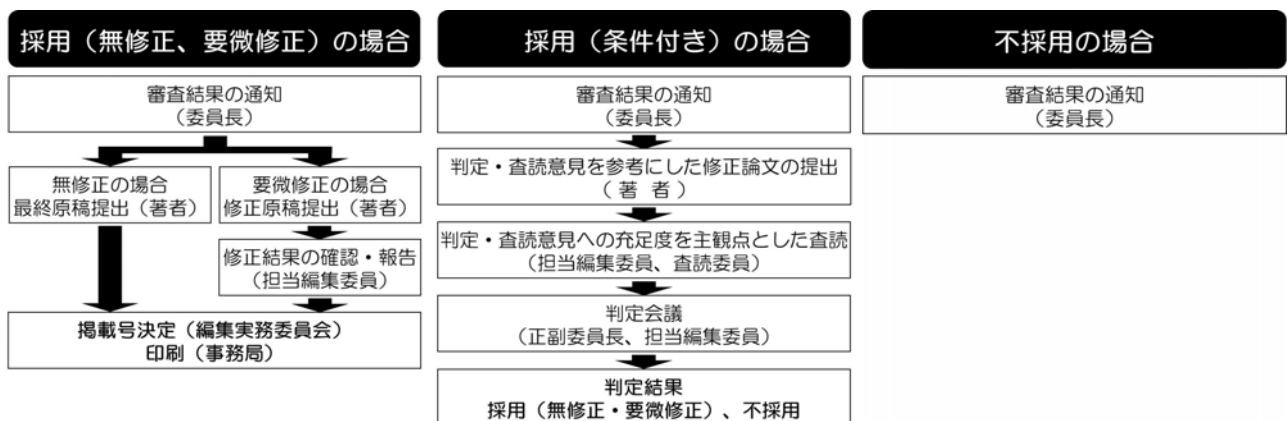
採用（無修正、要微修正）の場合

審査結果の通知
（委員長）

無修正の場合
最終原稿提出（著者）

要微修正の場合
修正原稿提出（著者）

修正結果の確認・報告
（担当編集委員）

掲載号決定（編集実務委員会）
印刷（事務局）

採用（条件付き）の場合

審査結果の通知
（委員長）

判定・査読意見を参考にした修正論文の提出
（著　者）

判定・査読意見への充足度を主観点とした査読
（担当編集委員、査読委員）

判定会議
（正副委員長、担当編集委員）

判定結果
採用（無修正・要微修正）、不採用

不採用の場合

審査結果の通知
（委員長）